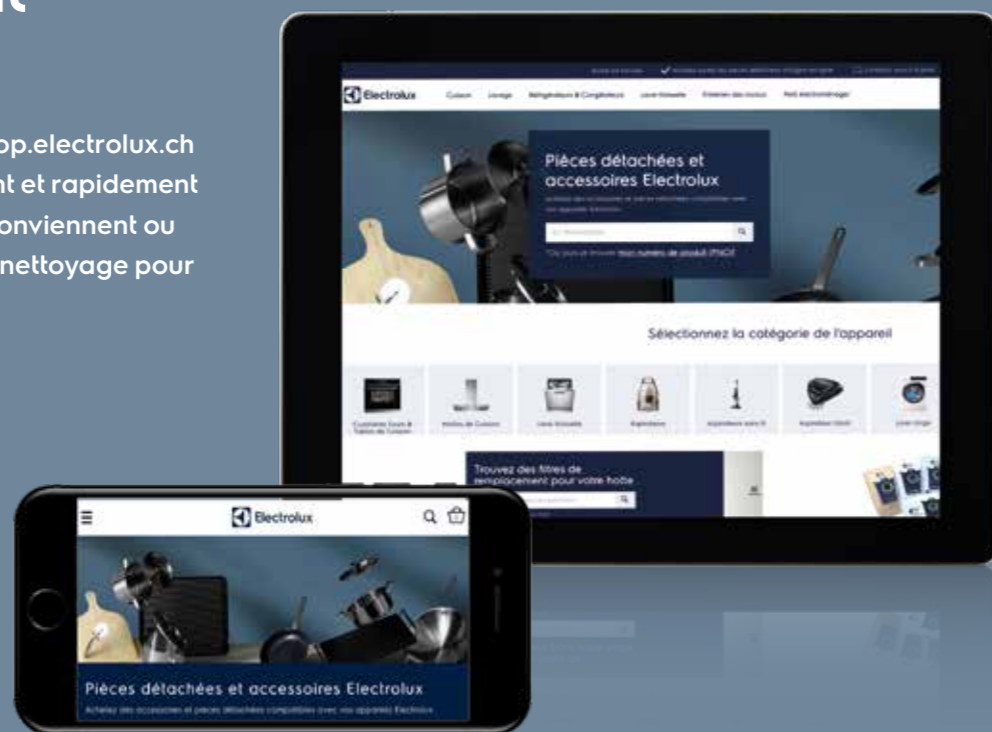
op.electrolux.ch
nt et rapidement
onviennent ou
nettoyage pour

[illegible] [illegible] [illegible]

Electrolux Cuisson Lavage Réfrigérateurs & Congélateurs Lave-Vaisselle Entretien des textiles Petit électroménager

Pièces détachées et accessoires Electrolux

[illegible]

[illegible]

Sélectionnez la catégorie de l'appareil

Cuisinières Fours & Tables de Cuisson
Hottes de Cuisson
Lave-Vaisselle
Aspirateurs
Aspirateurs sans fil
Aspirateur robot
Lave-linge

Trouvez des filtres de remplacement pour votre hotte

Electrolux

Pièces détachées et accessoires Electrolux
Achetez des accessoires et pièces détachées compatibles avec vos appareils Electrolux